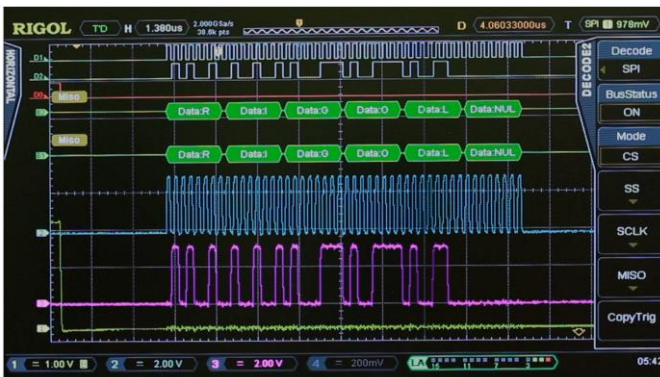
RIGOL T'D H 1.380us 2.000GSa/s 30.8k pts D 4.06033000us T SPI 978mV

HORIZONTAL

D1
D0
D8 Miso
Data:R Data:I Data:G Data:O Data:L Data:NUL
Miso
Data:R Data:I Data:G Data:O Data:L Data:NUL

DECODE2

Decode
SPI
BusStatus
ON
Mode
CS
SS
SCLK
MISO
CopyTrig

1 = 1.00V 2 = 2.00V 3 = 2.00V 4 = 200mV LA 15 11 7 3

05:42